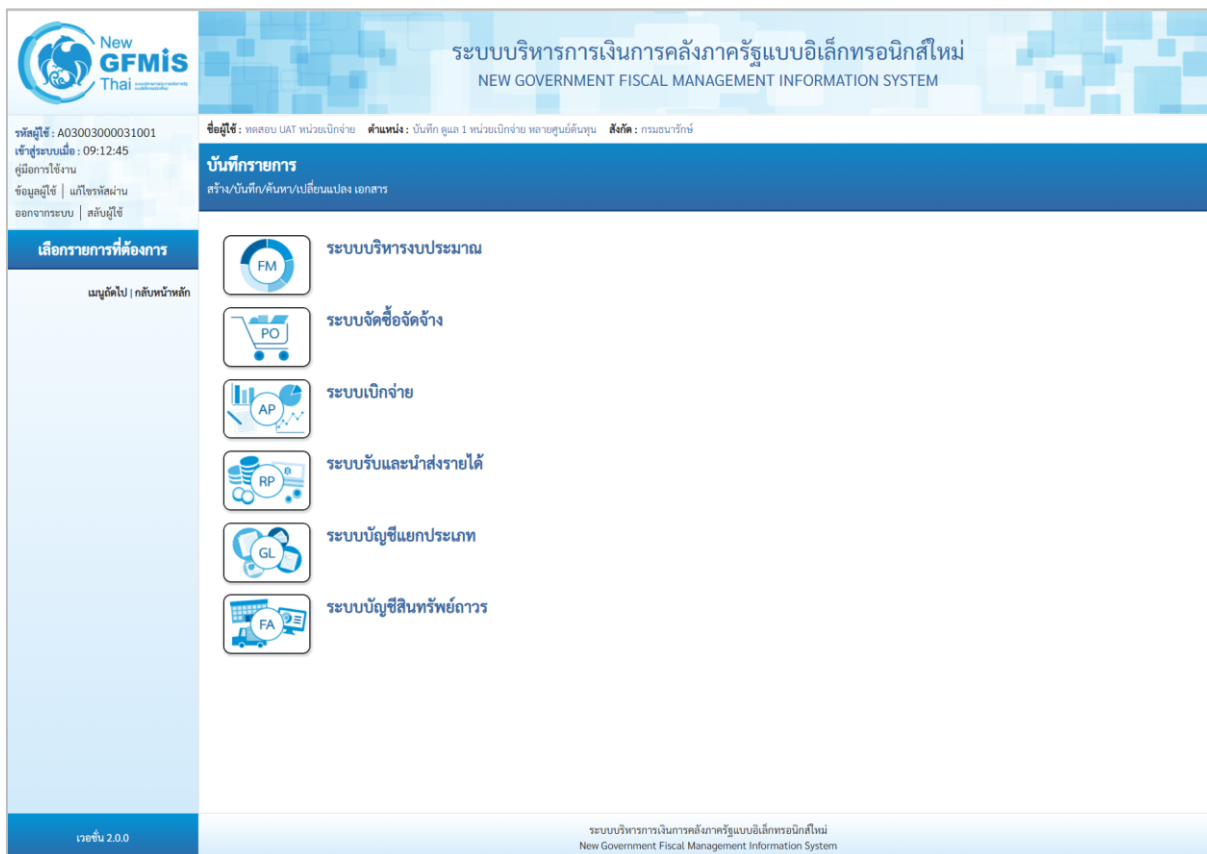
New GFMIS Thai

ระบบบริหารการเงินการคลังภาครัฐแบบอิเล็กทรอนิกส์ใหม่
NEW GOVERNMENT FISCAL MANAGEMENT INFORMATION SYSTEM

รหัสผู้ใช้ : A03003000031001
เข้าสู่ระบบเมื่อ : 09:12:45
คู่มือการใช้งาน
ข้อมูลผู้ใช้ | แก้ไขรหัสผ่าน
ออกจากระบบ | สลับผู้ใช้

ชื่อผู้ใช้ : ทดสอบ UAT หน่วยเบิกจ่าย ตำแหน่ง : บันทึก ดูแล 1 หน่วยเบิกจ่าย หลายศูนย์ต้นทุน สังกัด : กรมธนารักษ์

บันทึกรายการ
สร้าง/บันทึก/ค้นหา/เปลี่ยนแปลง เอกสาร

เลือกรายการที่ต้องการ

เมนูถัดไป | กลับหน้าหลัก

FM ระบบบริหารงบประมาณ

PO ระบบจัดซื้อจัดจ้าง

AP ระบบเบิกจ่าย

RP ระบบรับและนำส่งรายได้

GL ระบบบัญชีแยกประเภท

FA ระบบบัญชีสินทรัพย์ถาวร

เวอร์ชั่น 2.0.0

ระบบบริหารการเงินการคลังภาครัฐแบบอิเล็กทรอนิกส์ใหม่
New Government Fiscal Management Information System